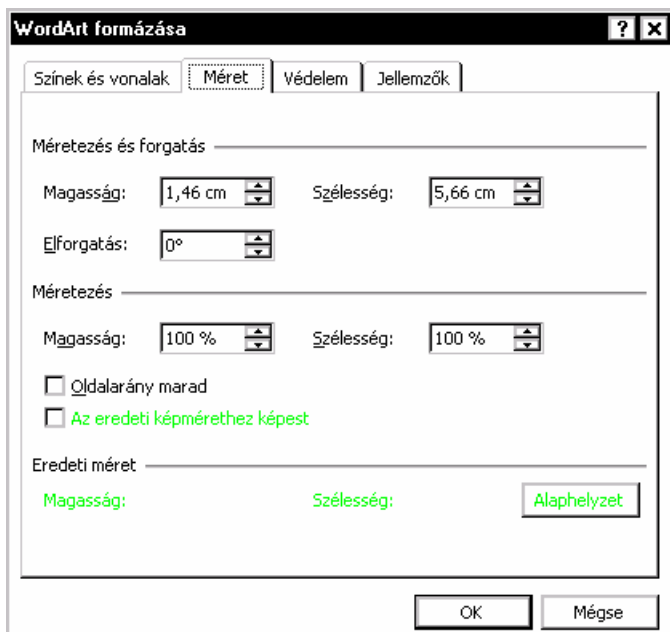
WordArt formázása

?

Színek és vonalak | Méret | Védelem | Jellemzők

Méretezés és forgatás

Magasság: 1,46 cm

Szélesség: 5,66 cm

Elforgatás: 0°

Méretezés

Magasság: 100 %

Szélesség: 100 %

Oldalarány marad

Az eredeti képmérethez képest

Eredeti méret

Magasság:

Szélesség:

Alaphelyzet

OK

Mégse